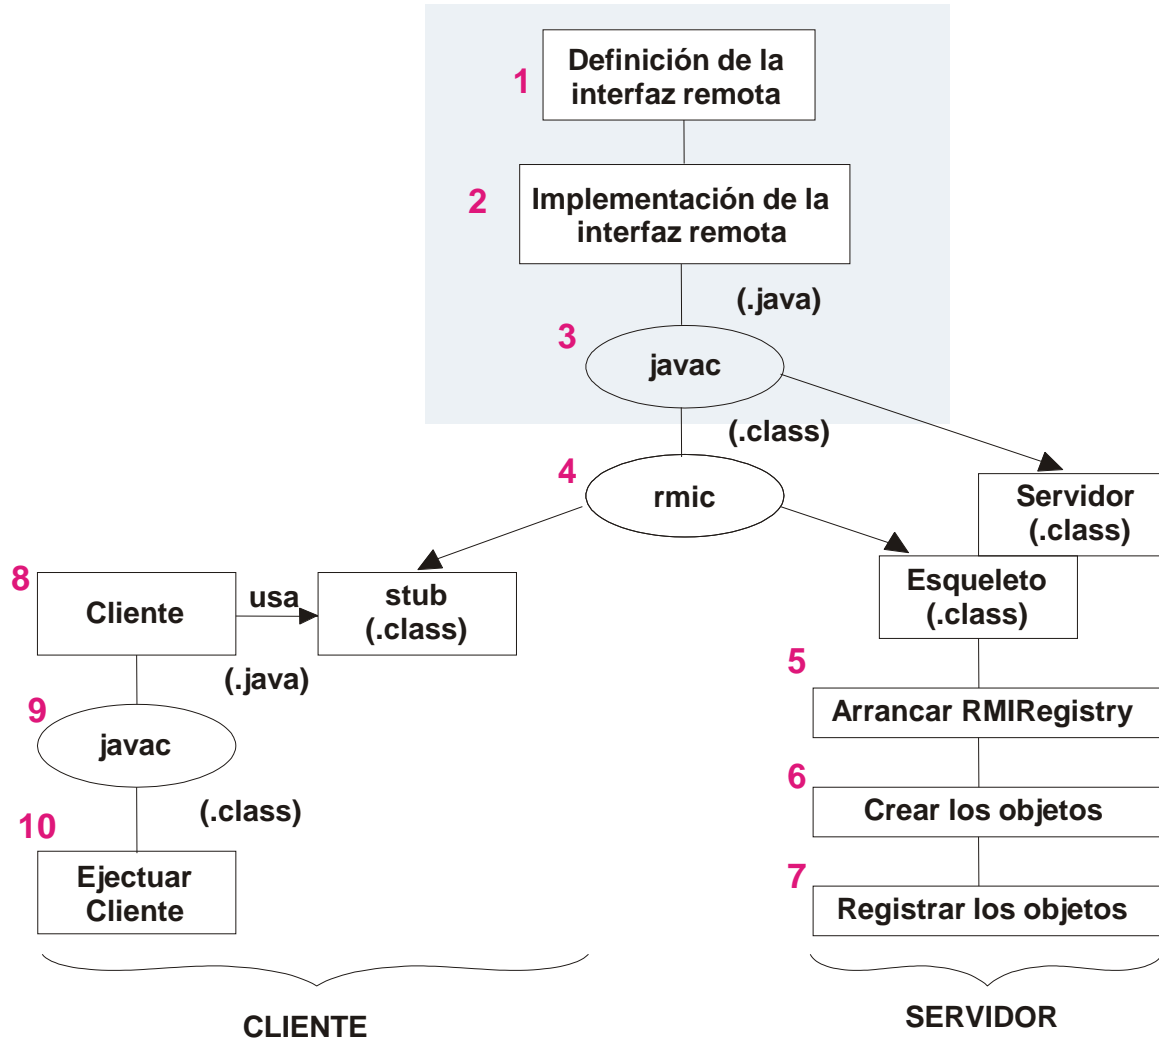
1 Definición de la interfaz remota

2 Implementación de la interfaz remota

(.java)

3 javac

(.class)

4 rmic

Servidor (.class)

8 Cliente

usa

stub (.class)

Esqueleto (.class)

(.java)

5 Arrancar RMIRegistry

9 javac

6 Crear los objetos

(.class)

10 Ejectuar Cliente

7 Registrar los objetos

CLIENTE

SERVIDOR